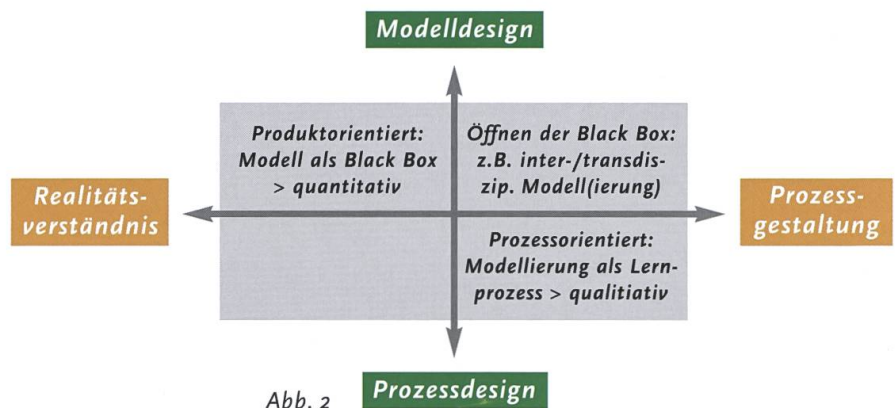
Modelldesign

Produktorientiert: Modell als Black Box > quantitativ

Öffnen der Black Box: z.B. inter-/transdiszip. Modell(ierung)

Realitätsverständnis

Prozessgestaltung

Prozessorientiert: Modellierung als Lernprozess > qualitiativ

Abb. 2

Prozessdesign